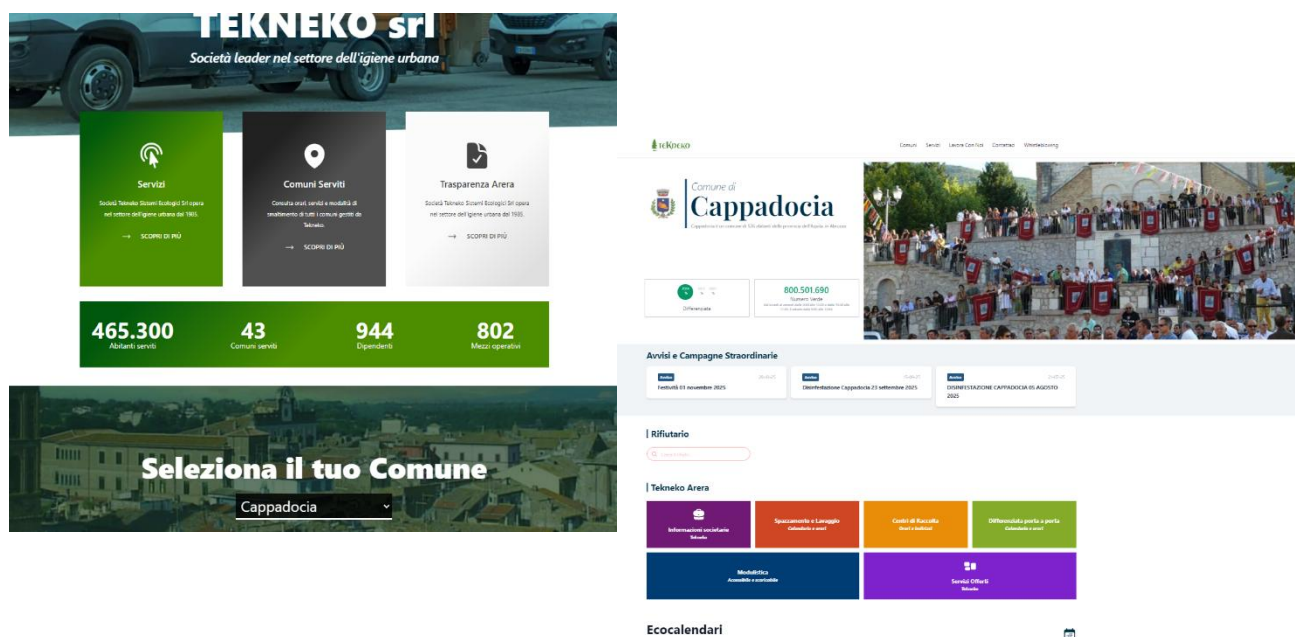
TEKNEKO srl

Società leader nel settore dell'igiene urbana

Servizi

Società Tekneko Sistemi Ecologici Srl opera nel settore dell'igiene urbana dal 1985.

→ SCOPRI DI PIÙ

Comuni Serviti

Consulta orari, servizi e modalità di smaltimento di tutti i comuni gestiti da Tekneko.

→ SCOPRI DI PIÙ

Trasparenza Arera

Società Tekneko Sistemi Ecologici Srl opera nel settore dell'igiene urbana dal 1985.

→ SCOPRI DI PIÙ

465.300
Abitanti serviti

43
Comuni serviti

944
Dipendenti

802
Mezzi operativi

Seleziona il tuo Comune

Cappadocia

TEKNEKO

Comuni Servizi Lavora Con Noi Contattaci Whistleblowing

Comune di
Cappadocia

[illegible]

Differenziata

800.501.690
Numero Verde
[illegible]

Avvisi e Campagne Straordinarie

Avviso
Festività 01 novembre 2025

Avviso
Disinfestazione Cappadocia 23 settembre 2025

Avviso
DISINFESTAZIONE CAPPADOCIA 05 AGOSTO 2025

Rifiutario

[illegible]

Tekneko Arera

Informazioni societarie
Tekneko

Spazzamento e Lavaggio
Calendario e orari

Centri di Raccolta
Orari e Indirizzi

Differenziata porta a porta
Calendario e orari

Modulistica
Accessibile e scaricabile

Servizi Offerti
Tekneko

Ecocalendari